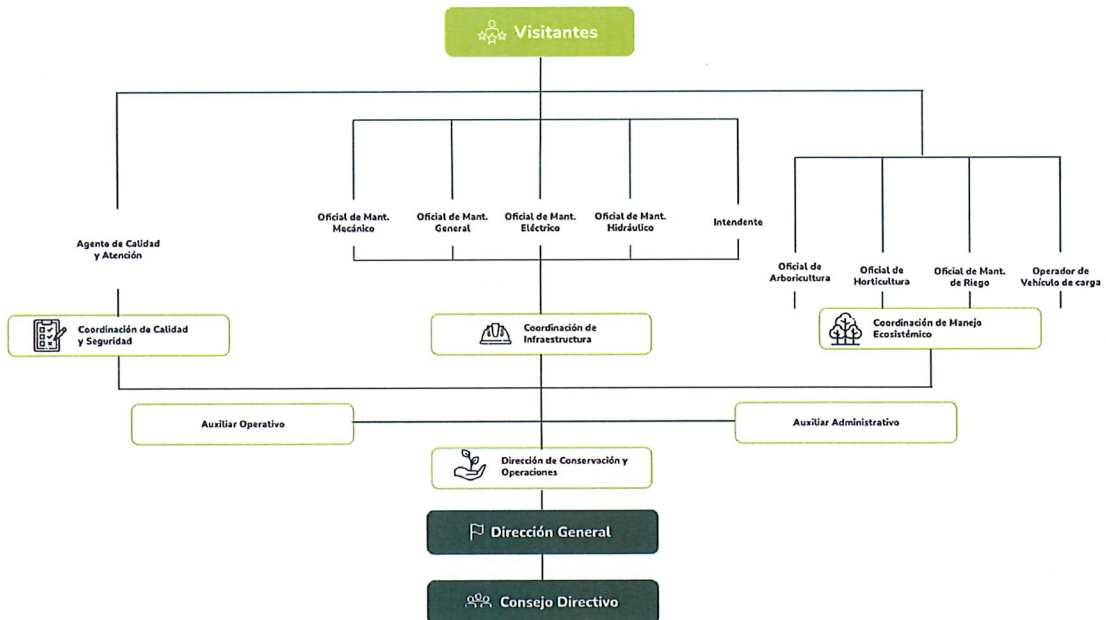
Visitantes

Agente de Calidad y Atención

Oficial de Mant. Mecánico

Oficial de Mant. General

Oficial de Mant. Eléctrico

Oficial de Mant. Hidráulico

Intendente

Oficial de Arboricultura

Oficial de Horticultura

Oficial de Mant. de Riego

Operador de Vehículo de carga

Coordinación de Calidad y Seguridad

Coordinación de Infraestructura

Coordinación de Manejo Ecosistémico

Auxiliar Operativo

Auxiliar Administrativo

Dirección de Conservación y Operaciones

Dirección General

Consejo Directivo